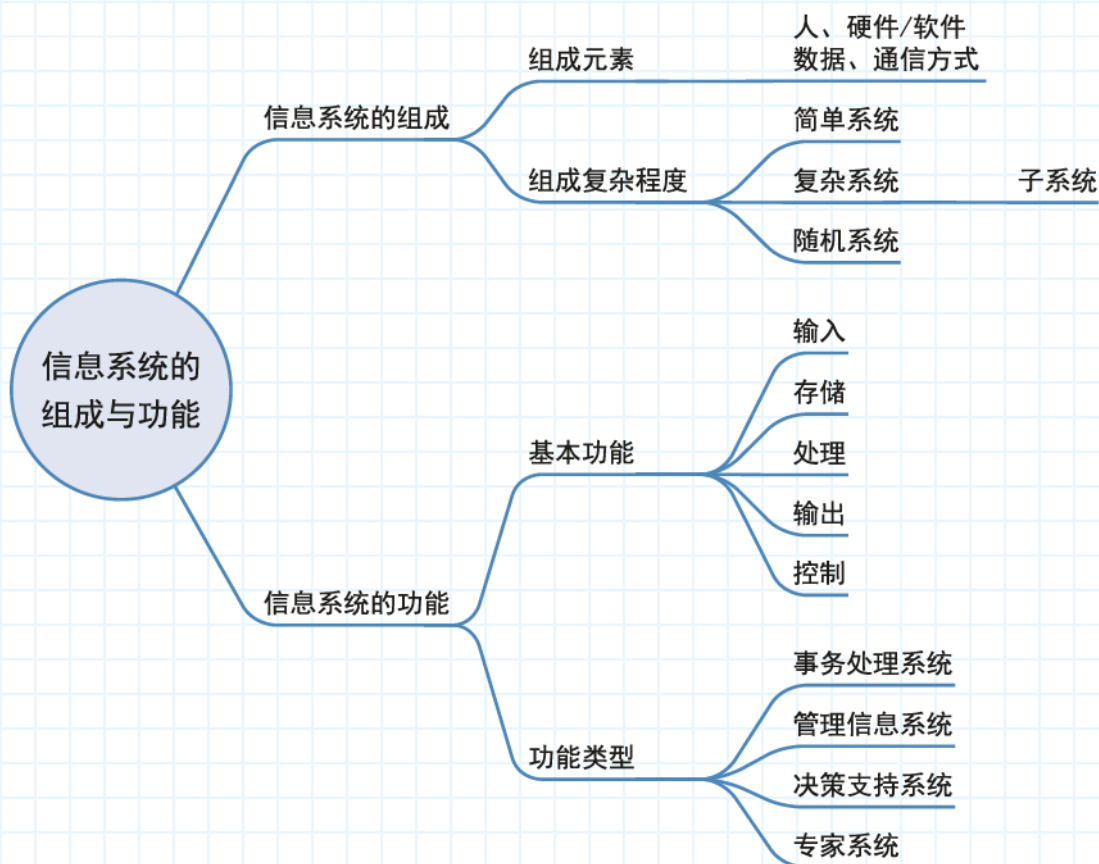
信息系统的组成与功能

信息系统的组成

组成元素

人、硬件/软件
数据、通信方式

组成复杂程度

简单系统

复杂系统

子系统

随机系统

信息系统的功能

基本功能

输入

存储

处理

输出

控制

功能类型

事务处理系统

管理信息系统

决策支持系统

专家系统